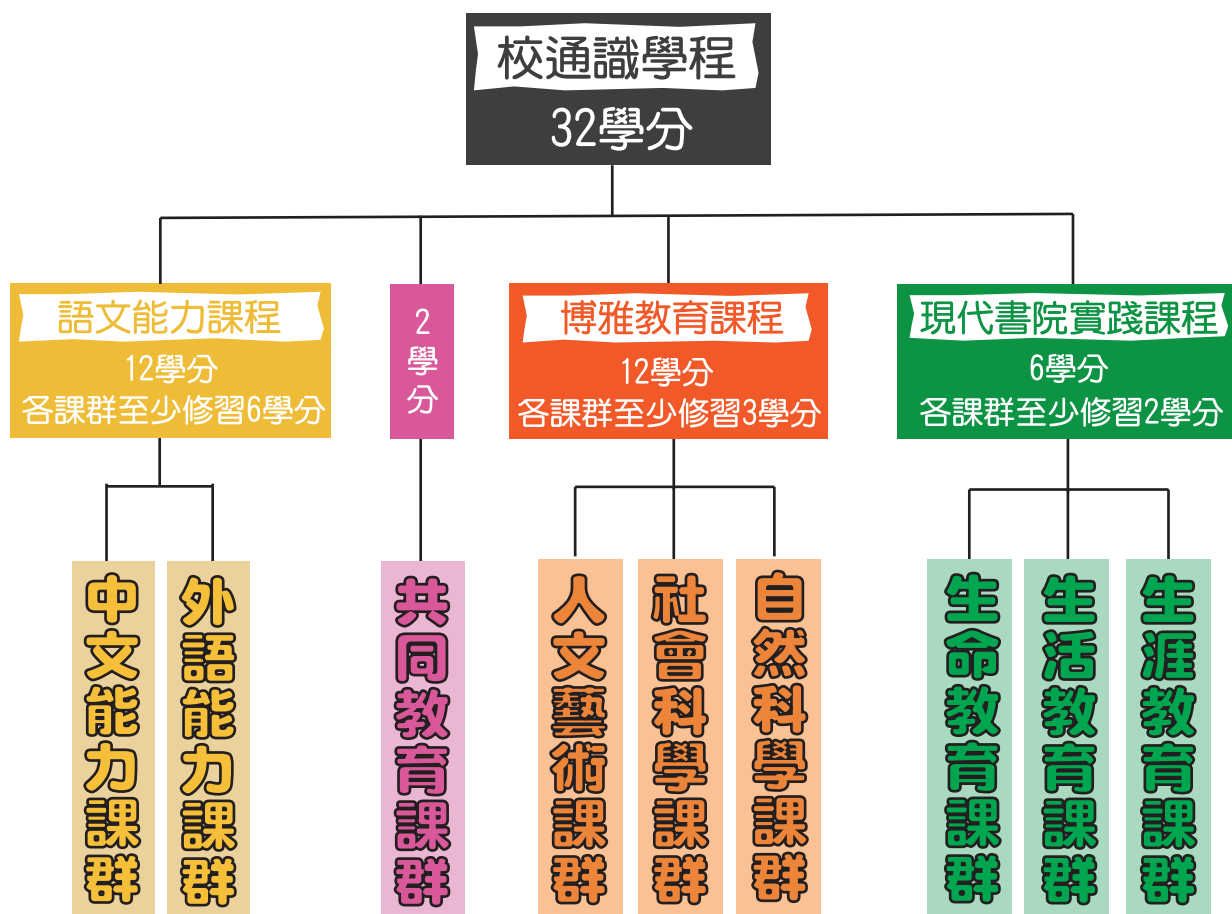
校通識學程
32學分

語文能力課程
12學分
各課群至少修習6學分

2
學
分

博雅教育課程
12學分
各課群至少修習3學分

現代書院實踐課程
6學分
各課群至少修習2學分

中文能力課群

外語能力課群

共同教育課群

人文藝術課群

社會科學課群

自然科學課群

生命教育課群

生活教育課群

生涯教育課群